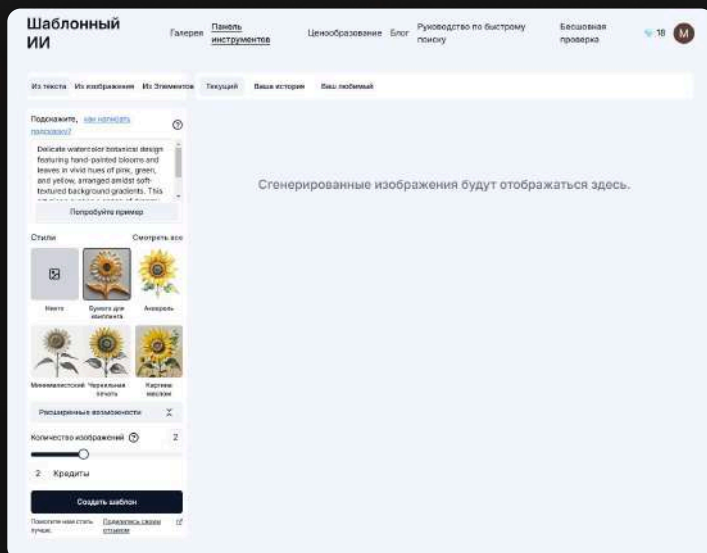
Шаблонный ИИ

Галерея Панель инструментов Ценообразование Блог Руководство по быстрому поиску Бесшовная проверка 18 M

Из текста Из изображения Из Элементов Текущий Ваша история Ваш любимый

Подскажите, как написать подсказку? ?

Delicate watercolor botanical design featuring hand-painted blooms and leaves in vivid hues of pink, green, and yellow, arranged amidst soft-textured background gradients. This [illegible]

Попробуйте пример

Стили Смотреть все

Никто Бумага для альбомов Акварель

Минималистский Черкальная печать Картина маслом

Расширенные возможности

Количество изображений ? 2

2 Кредиты

Создать шаблон

Помогите нам стать лучше. Поделитесь своим отзывом

Сгенерированные изображения будут отображаться здесь.